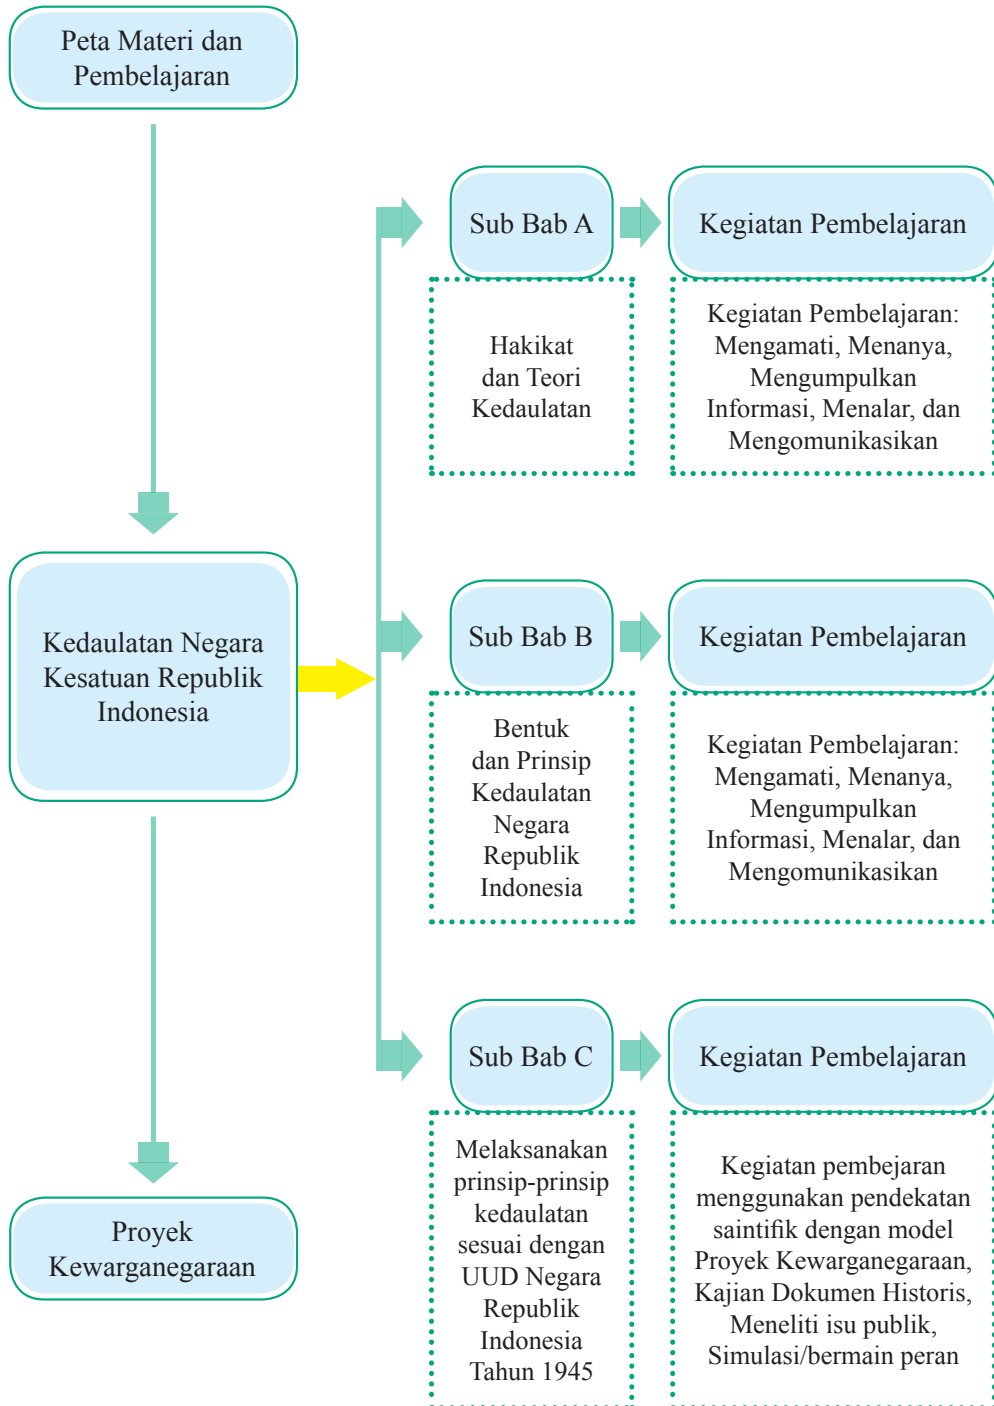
Peta Materi dan Pembelajaran

Kedaulatan Negara Kesatuan Republik Indonesia

Proyek Kewarganegaraan

Sub Bab A

Kegiatan Pembelajaran

Hakikat dan Teori Kedaulatan

Kegiatan Pembelajaran: Mengamati, Menanya, Mengumpulkan Informasi, Menalar, dan Mengomunikasikan

Sub Bab B

Kegiatan Pembelajaran

Bentuk dan Prinsip Kedaulatan Negara Republik Indonesia

Kegiatan Pembelajaran: Mengamati, Menanya, Mengumpulkan Informasi, Menalar, dan Mengomunikasikan

Sub Bab C

Kegiatan Pembelajaran

Melaksanakan prinsip-prinsip kedaulatan sesuai dengan UUD Negara Republik Indonesia Tahun 1945

Kegiatan pembejaran menggunakan pendekatan saintifik dengan model Proyek Kewarganegaraan, Kajian Dokumen Historis, Meneliti isu publik, Simulasi/bermain peran